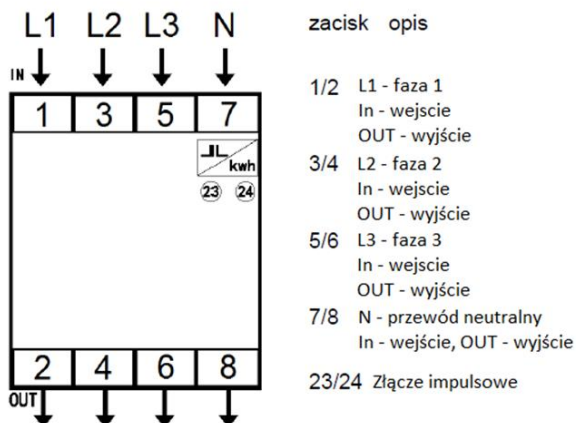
L1 L2 L3 N

IN

| 1 | 3 | 5 | 7 |
|---|---|---|---|

kwh

23 24

| 2 | 4 | 6 | 8 |
|---|---|---|---|

OUT

zacisk opis

1/2 L1 - faza 1
In - wejscie
OUT - wyjście

3/4 L2 - faza 2
In - wejscie
OUT - wyjście

5/6 L3 - faza 3
In - wejscie
OUT - wyjście

7/8 N - przewód neutralny
In - wejście, OUT - wyjście

23/24 Złącze impulsowe